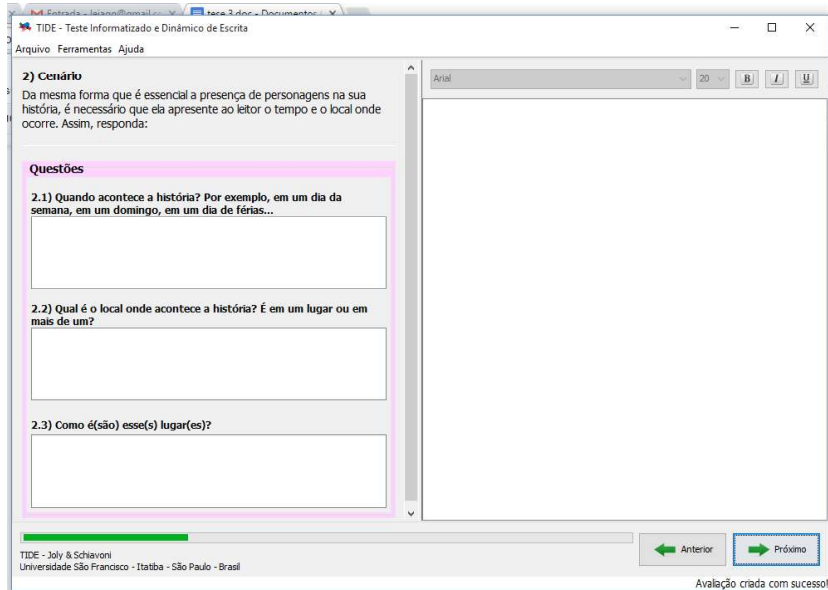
Entrada - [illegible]@gmail.c... ×
tese 3 docs - Documentos ×

TIDE - Teste Informatizado e Dinâmico de Escrita

Arquivo Ferramentas Ajuda

2) Cenário

Da mesma forma que é essencial a presença de personagens na sua história, é necessário que ela apresente ao leitor o tempo e o local onde ocorre. Assim, responda:

Questões

2.1) Quando acontece a história? Por exemplo, em um dia da semana, em um domingo, em um dia de férias...

2.2) Qual é o local onde acontece a história? É em um lugar ou em mais de um?

2.3) Como é(são) esse(s) lugar(es)?

Arial 20 B I U

TIDE - Joly & Schiavoni
Universidade São Francisco - Itatiba - São Paulo - Brasil

Anterior

Próximo

Avaliação criada com sucesso!